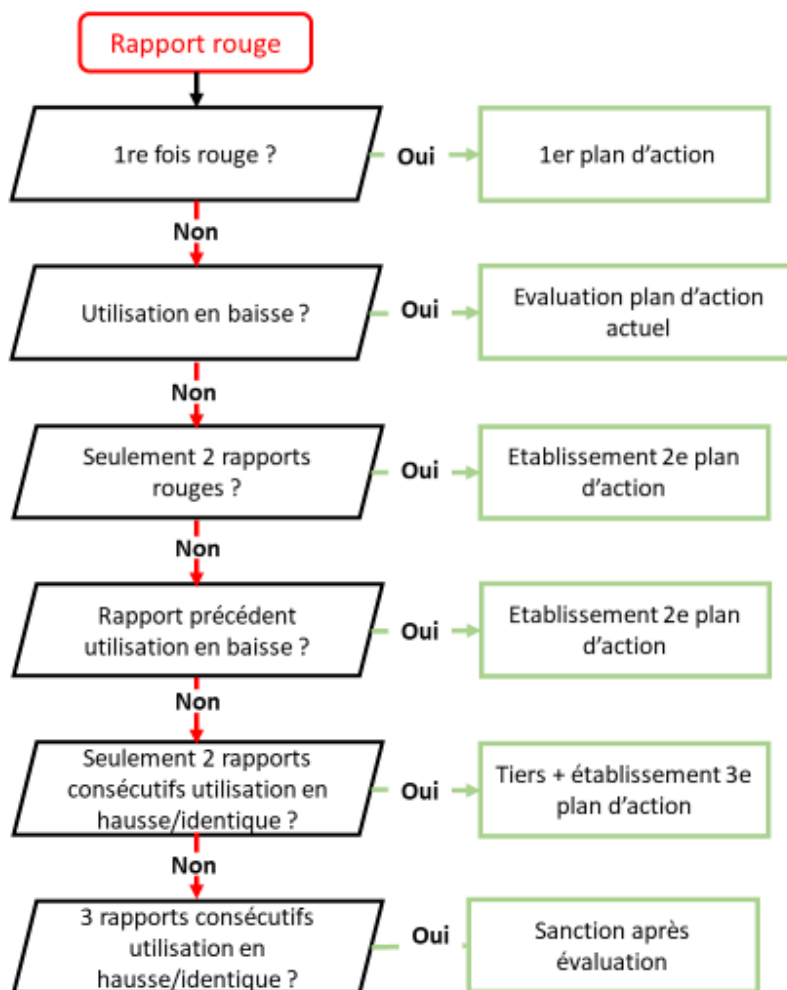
Rapport rouge

1re fois rouge ?

Oui

1er plan d'action

Non

Utilisation en baisse ?

Oui

Evaluation plan d'action actuel

Non

Seulement 2 rapports rouges ?

Oui

Etablissement 2e plan d'action

Non

Rapport précédent utilisation en baisse ?

Oui

Etablissement 2e plan d'action

Non

Seulement 2 rapports consécutifs utilisation en hausse/identique ?

Oui

Tiers + établissement 3e plan d'action

Non

3 rapports consécutifs utilisation en hausse/identique ?

Oui

Sanction après évaluation